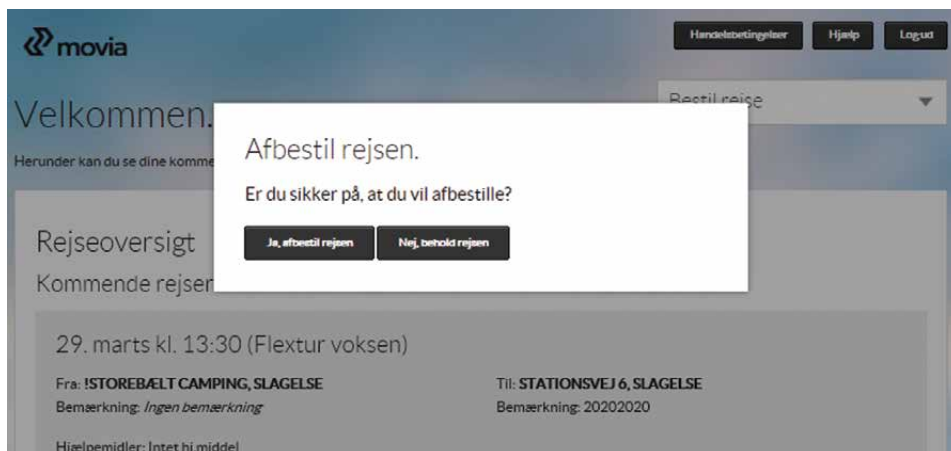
movia

Handelsbetingelser Hjælp Log ud

Velkommen.

Bestil rejse

Herunder kan du se dine komme

Afbestil rejsen.

Er du sikker på, at du vil afbestille?

Ja, afbestil rejsen Nej, behold rejsen

Rejseoversigt

Kommende rejser

29. marts kl. 13:30 (Flextur voksen)

Fra: !STOREBÆLT CAMPING, SLAGELSE
Bemærkning: *Ingen bemærkning*

Til: STATIONSVEJ 6, SLAGELSE
Bemærkning: 20202020

Hjælpemidler: Intet hjælpemiddel